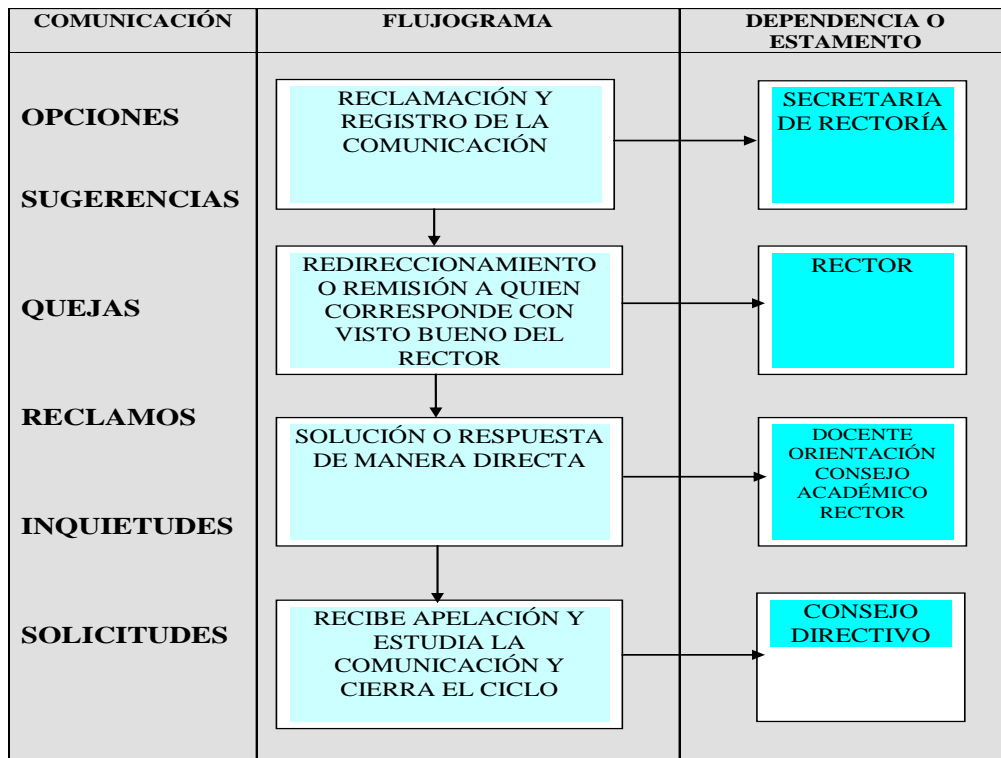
| COMUNICACIÓN | FLUJOGRAMA | DEPENDENCIA O ESTAMENTO |
|---|---|---|
| OPCIONES | RECLAMACIÓN Y REGISTRO DE LA COMUNICACIÓN | SECRETARIA DE RECTORÍA |
| SUGERENCIAS | | |
| QUEJAS | REDIRECCIONAMIENTO O REMISIÓN A QUIEN CORRESPONDE CON VISTO BUENO DEL RECTOR | RECTOR |
| RECLAMOS | SOLUCIÓN O RESPUESTA DE MANERA DIRECTA | DOCENTE ORIENTACIÓN CONSEJO ACADÉMICO RECTOR |
| INQUIETUDES | | |
| SOLICITUDES | RECIBE APELACIÓN Y ESTUDIA LA COMUNICACIÓN Y CIERRA EL CICLO | CONSEJO DIRECTIVO |